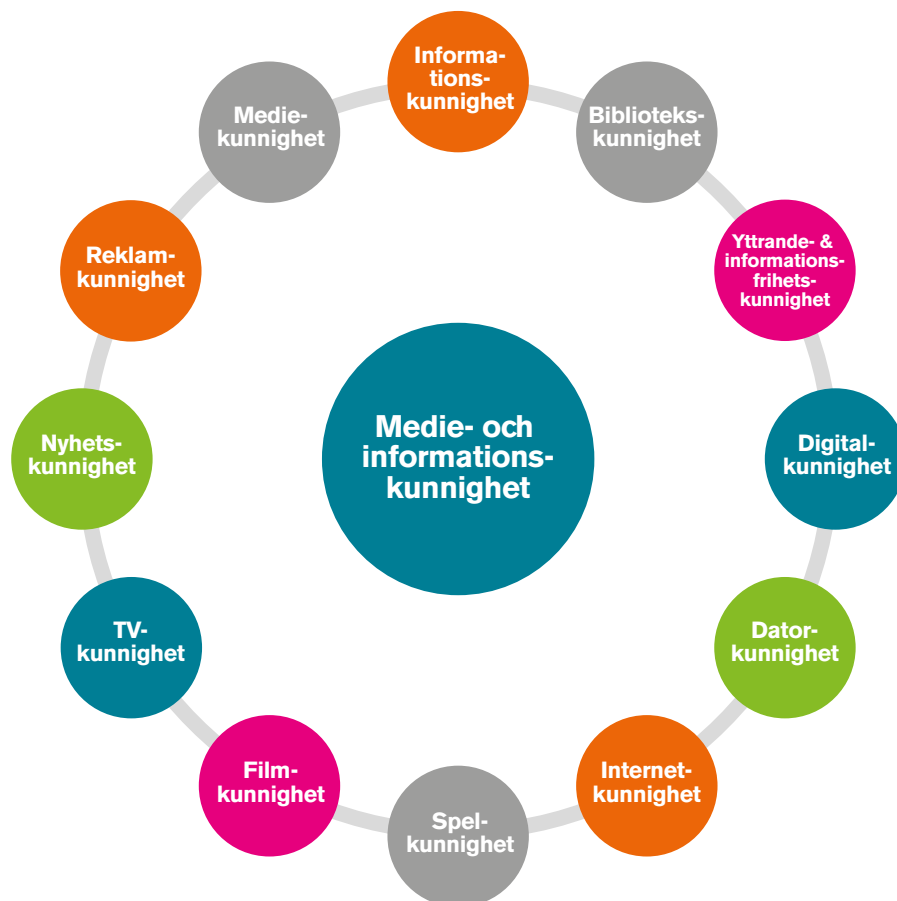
Informationskunnighet

Bibliotekskunnighet

Yttrande- & informationsfrihetskunnighet

Digitalkunnighet

Datorkunnighet

Internetkunnighet

Spelkunnighet

Filmkunnighet

TV-kunnighet

Nyhetskunnighet

Reklamkunnighet

Mediekunnighet

Medie- och informationskunnighet